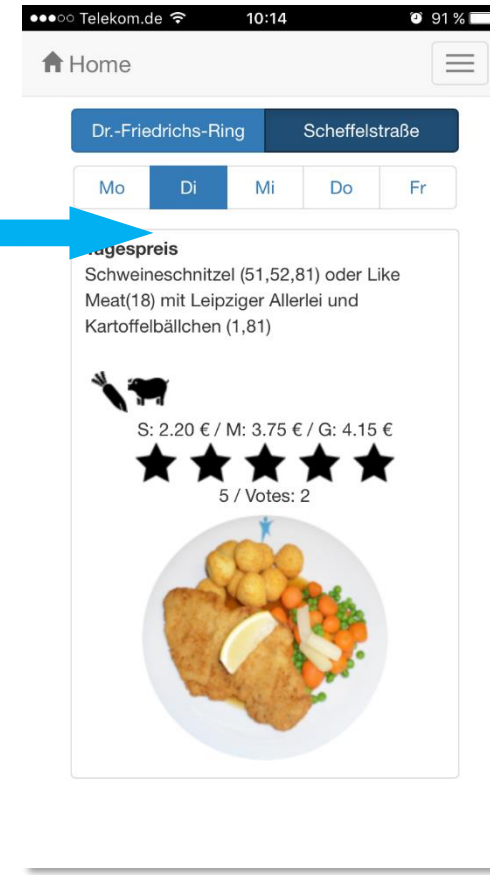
●●●○○ Telekom.de 10:14 91 %

Home

Dr.-Friedrichs-Ring | Scheffelstraße

Mo | Di | Mi | Do | Fr

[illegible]agespreis
Schweineschnitzel (51,52,81) oder Like Meat(18) mit Leipziger Allerlei und Kartoffelbällchen (1,81)

S: 2.20 € / M: 3.75 € / G: 4.15 €

5 / Votes: 2